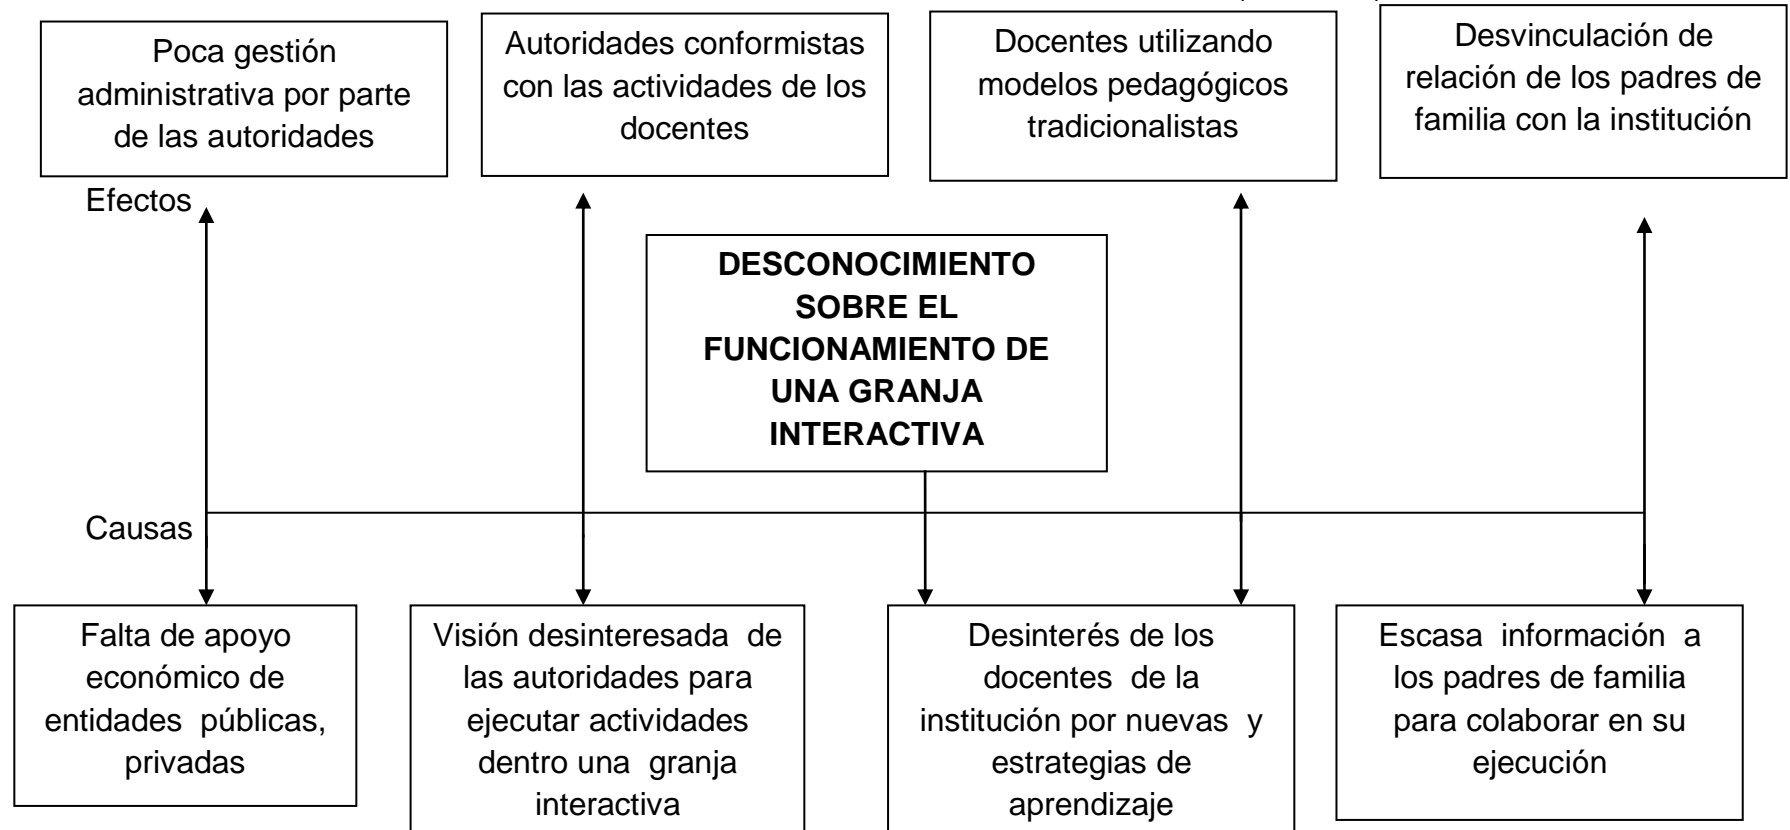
Poca gestión administrativa por parte de las autoridades

Autoridades conformistas con las actividades de los docentes

Docentes utilizando modelos pedagógicos tradicionalistas

Desvinculación de relación de los padres de familia con la institución

Efectos

DESCONOCIMIENTO SOBRE EL FUNCIONAMIENTO DE UNA GRANJA INTERACTIVA

Causas

Falta de apoyo económico de entidades públicas, privadas

Visión desinteresada de las autoridades para ejecutar actividades dentro una granja interactiva

Desinterés de los docentes de la institución por nuevas y estrategias de aprendizaje

Escasa información a los padres de familia para colaborar en su ejecución